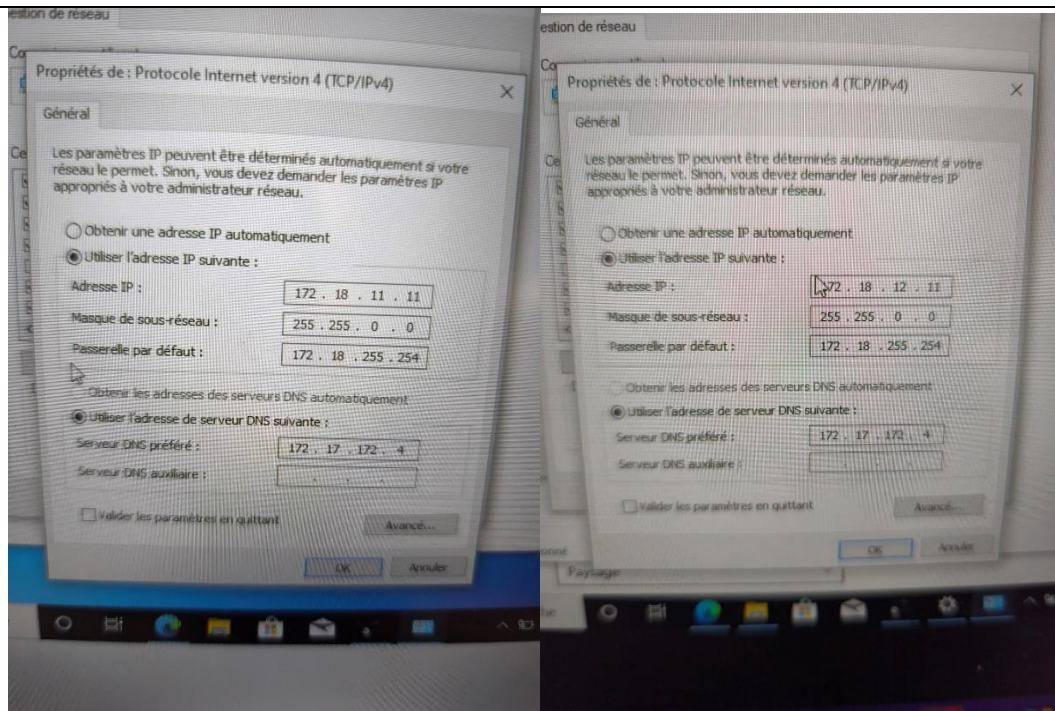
estion de réseau

Propriétés de : Protocole Internet version 4 (TCP/IPv4)

Général

Les paramètres IP peuvent être déterminés automatiquement si votre réseau le permet. Sinon, vous devez demander les paramètres IP appropriés à votre administrateur réseau.

Obtenir une adresse IP automatiquement

Utiliser l'adresse IP suivante :

Adresse IP : 172 . 18 . 11 . 11

Masque de sous-réseau : 255 . 255 . 0 . 0

Passerelle par défaut : 172 . 18 . 255 . 254

Obtenir les adresses des serveurs DNS automatiquement

Utiliser l'adresse de serveur DNS suivante :

Serveur DNS préféré : 172 . 17 . 172 . 4

Serveur DNS auxiliaire :

Valider les paramètres en quittant

Avancé...

OK

Annuler

estion de réseau

Propriétés de : Protocole Internet version 4 (TCP/IPv4)

Général

Les paramètres IP peuvent être déterminés automatiquement si votre réseau le permet. Sinon, vous devez demander les paramètres IP appropriés à votre administrateur réseau.

Obtenir une adresse IP automatiquement

Utiliser l'adresse IP suivante :

Adresse IP : 172 . 18 . 12 . 11

Masque de sous-réseau : 255 . 255 . 0 . 0

Passerelle par défaut : 172 . 18 . 255 . 254

Obtenir les adresses des serveurs DNS automatiquement

Utiliser l'adresse de serveur DNS suivante :

Serveur DNS préféré : 172 . 17 . 172 . 4

Serveur DNS auxiliaire :

Valider les paramètres en quittant

Avancé...

OK

Annuler

Paysage